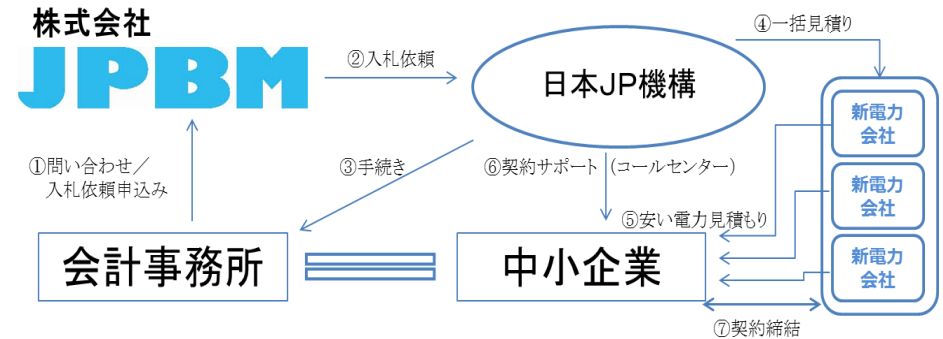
株式会社
JPBM

②入札依頼

日本JP機構

④一括見積り

新電力会社

新電力会社

新電力会社

①問い合わせ／入札依頼申込み

③手続き

⑥契約サポート（コールセンター）

⑤安い電力見積もり

会計事務所

中小企業

⑦契約締結